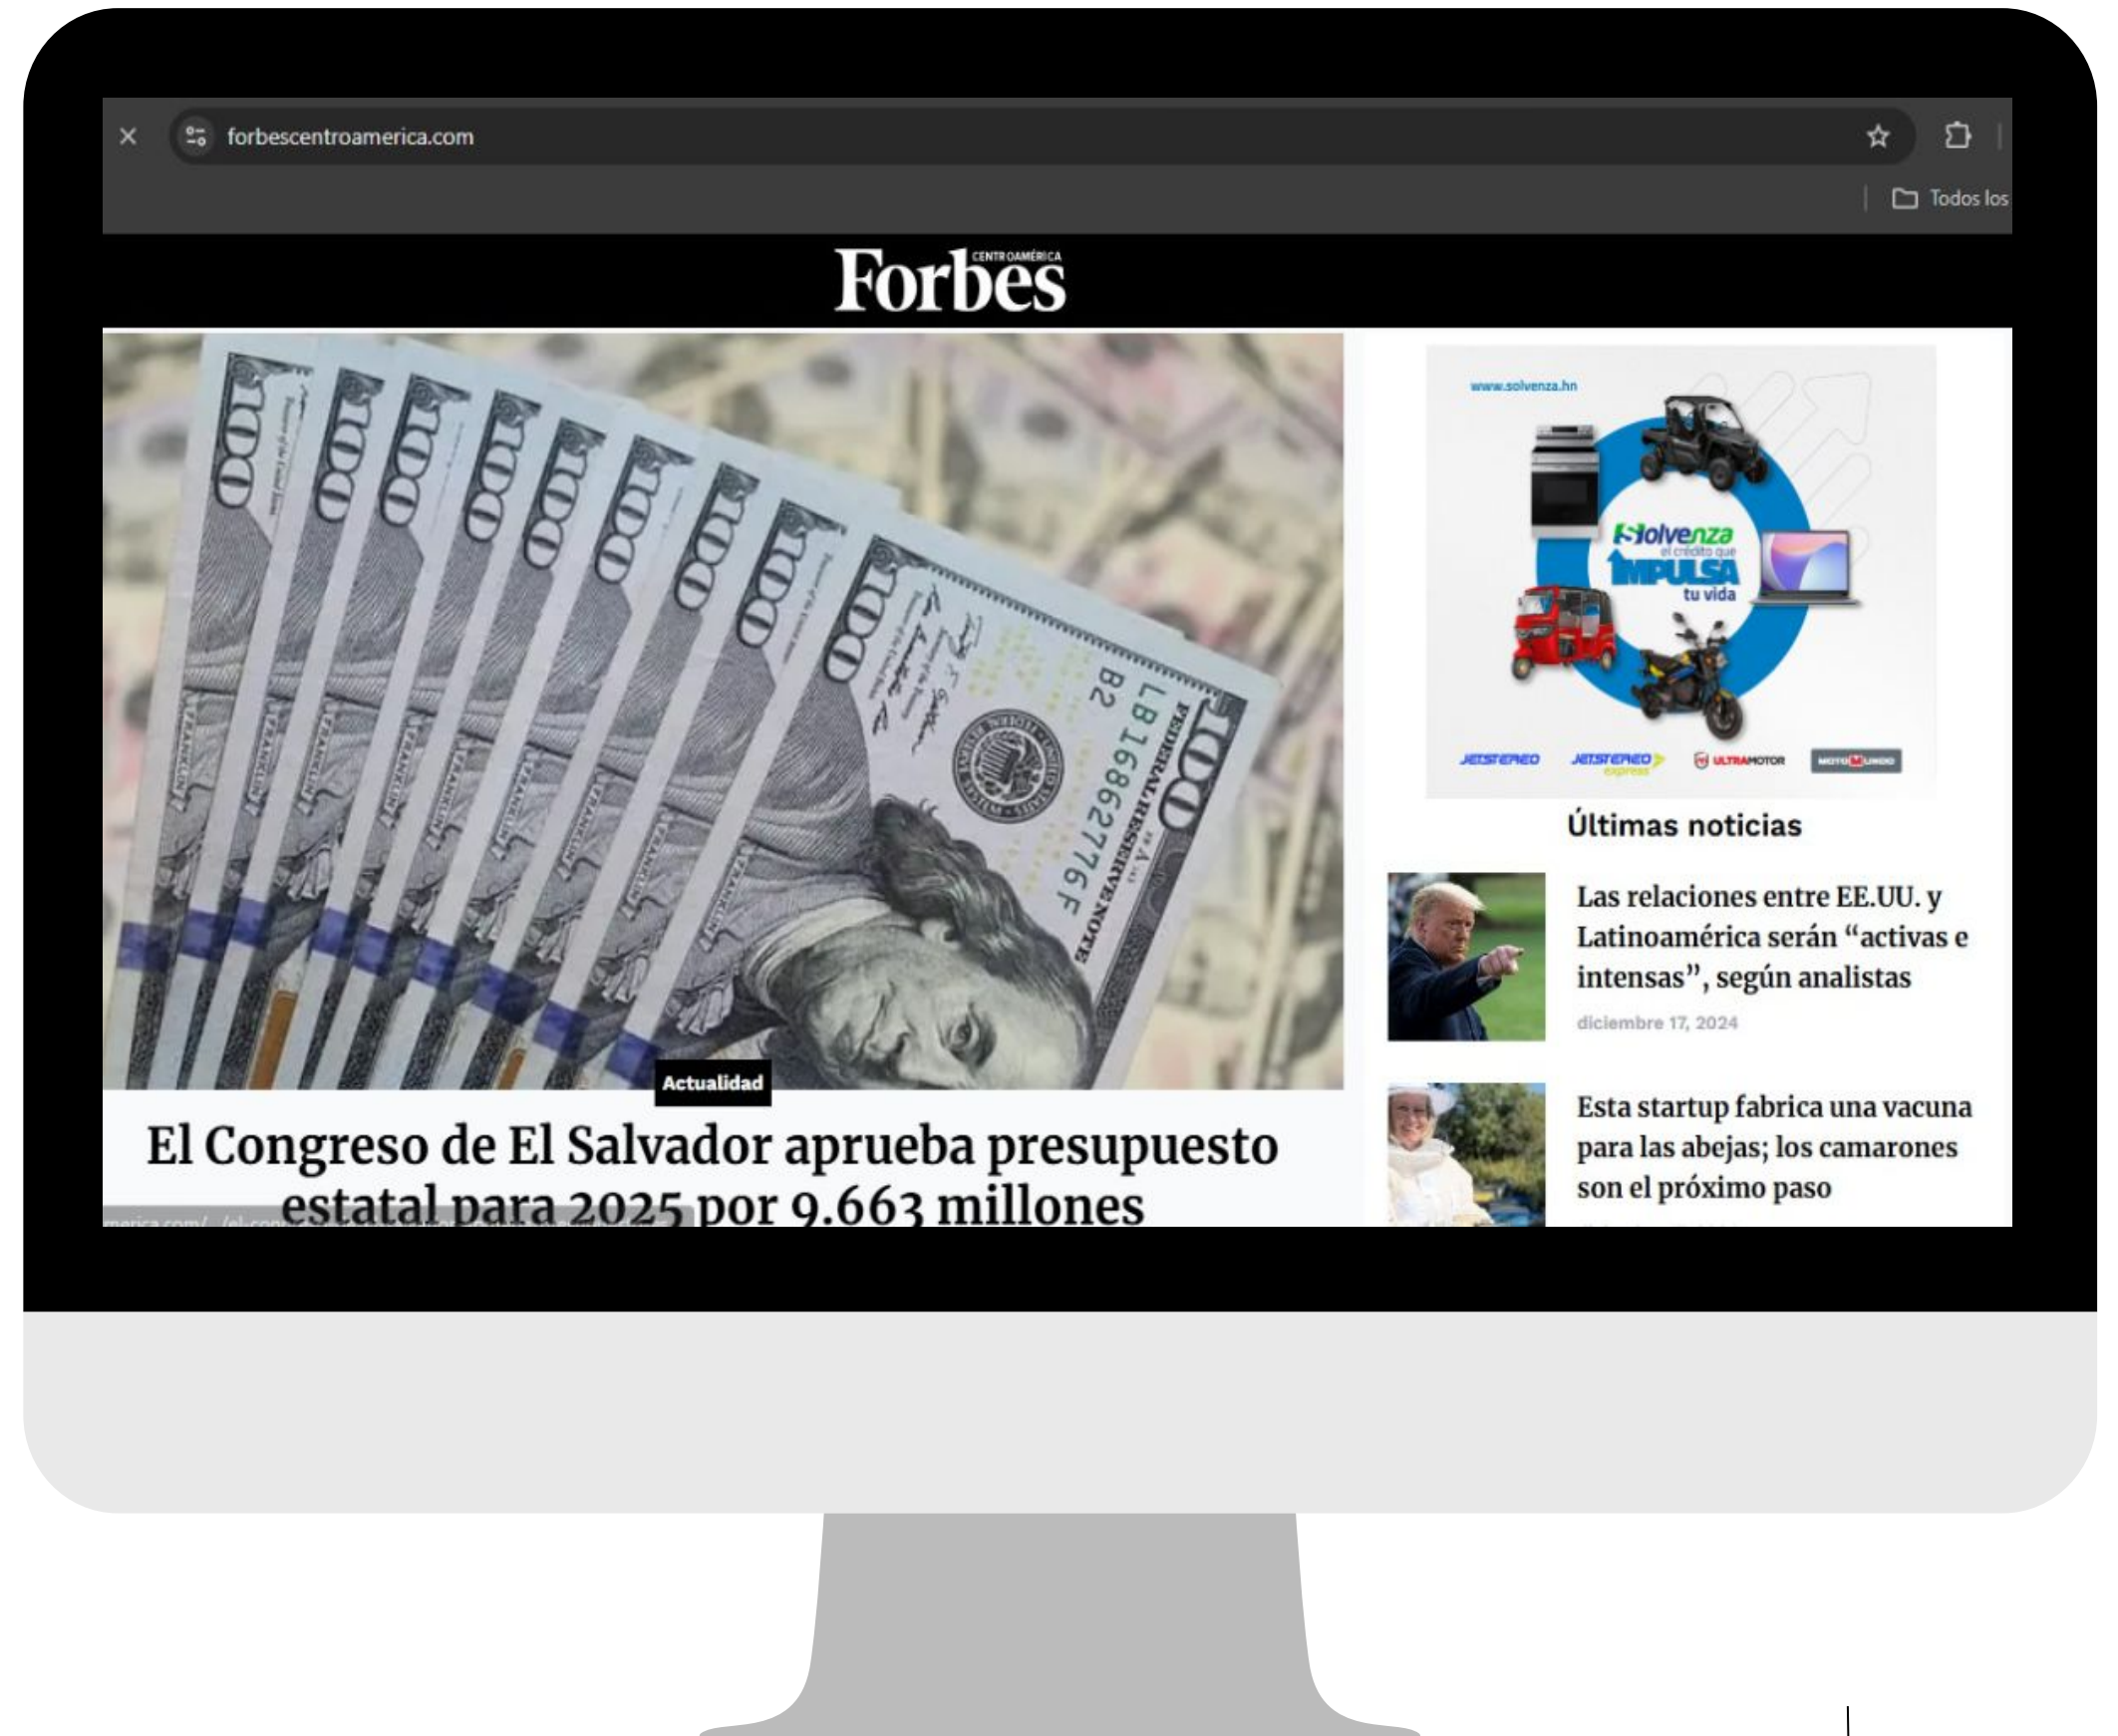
forbescentroamerica.com

Todos los

Forbes CENTROAMÉRICA

www.solvenza.hn

Solvenza el crédito que IMPULSA tu vida

JETSTEREO JETSTEREO express ULTRAMOTOR MOTOMUNDO

100 FEDERAL RESERVE NOTE LB 16862776 F B2

Actualidad

El Congreso de El Salvador aprueba presupuesto estatal para 2025 por 9.663 millones

Últimas noticias

Las relaciones entre EE.UU. y Latinoamérica serán "activas e intensas", según analistas

diciembre 17, 2024

Esta startup fabrica una vacuna para las abejas; los camarones son el próximo paso